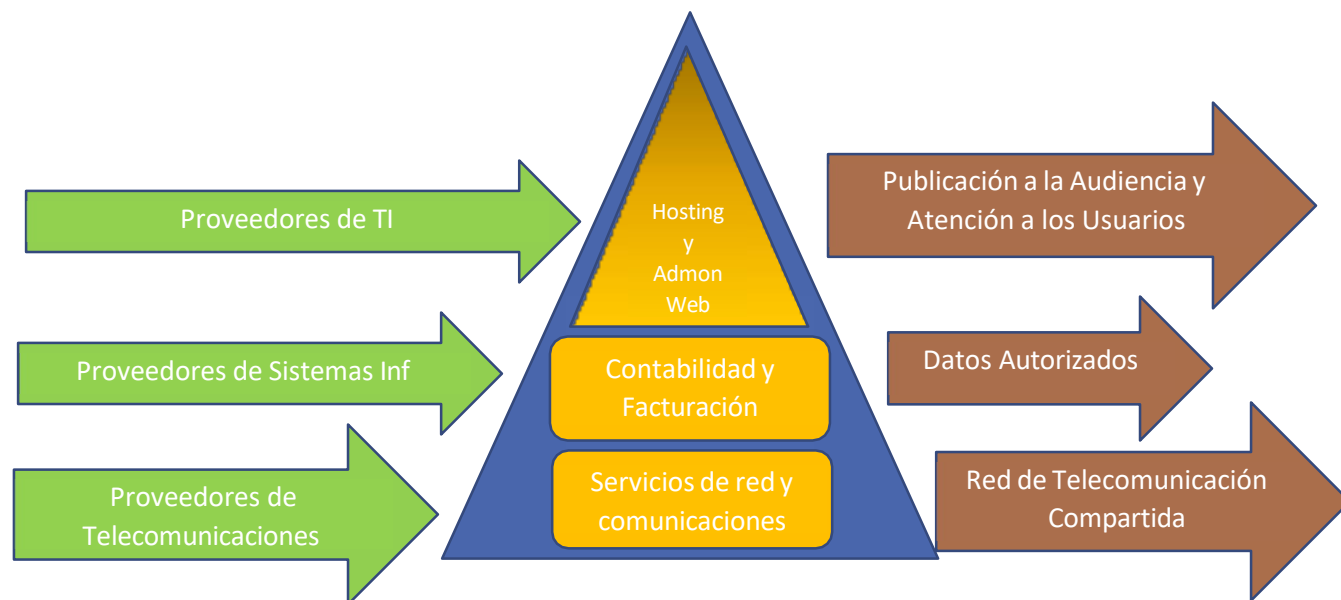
Proveedores de TI

Proveedores de Sistemas Inf

Proveedores de Telecomunicaciones

Hosting y Admon Web

Contabilidad y Facturación

Servicios de red y comunicaciones

Publicación a la Audiencia y Atención a los Usuarios

Datos Autorizados

Red de Telecomunicación Compartida